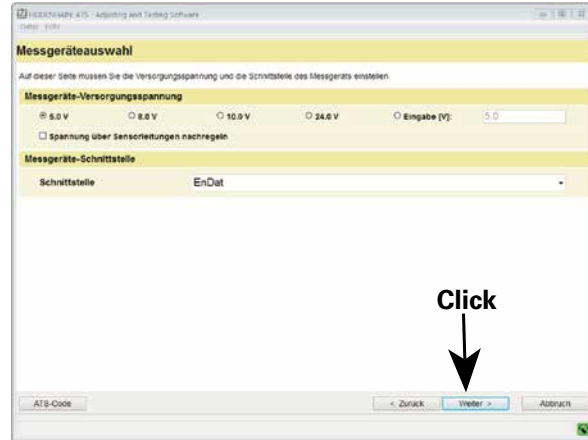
HEIDENHAIN ATS - Adjusting and Testing Software
Datei Hilfe

Messgeräteauswahl

Auf dieser Seite müssen Sie die Versorgungsspannung und die Schnittstelle des Messgeräts einstellen.

Messgeräte-Versorgungsspannung

5.0 V
8.0 V
10.0 V
24.0 V
Eingabe [V]:
5.0

Spannung über Sensorleitungen nachregeln

Messgeräte-Schnittstelle

Schnittstelle
EnDat

Click

ATS-Code
< Zurück
Weiter >
Abbruch